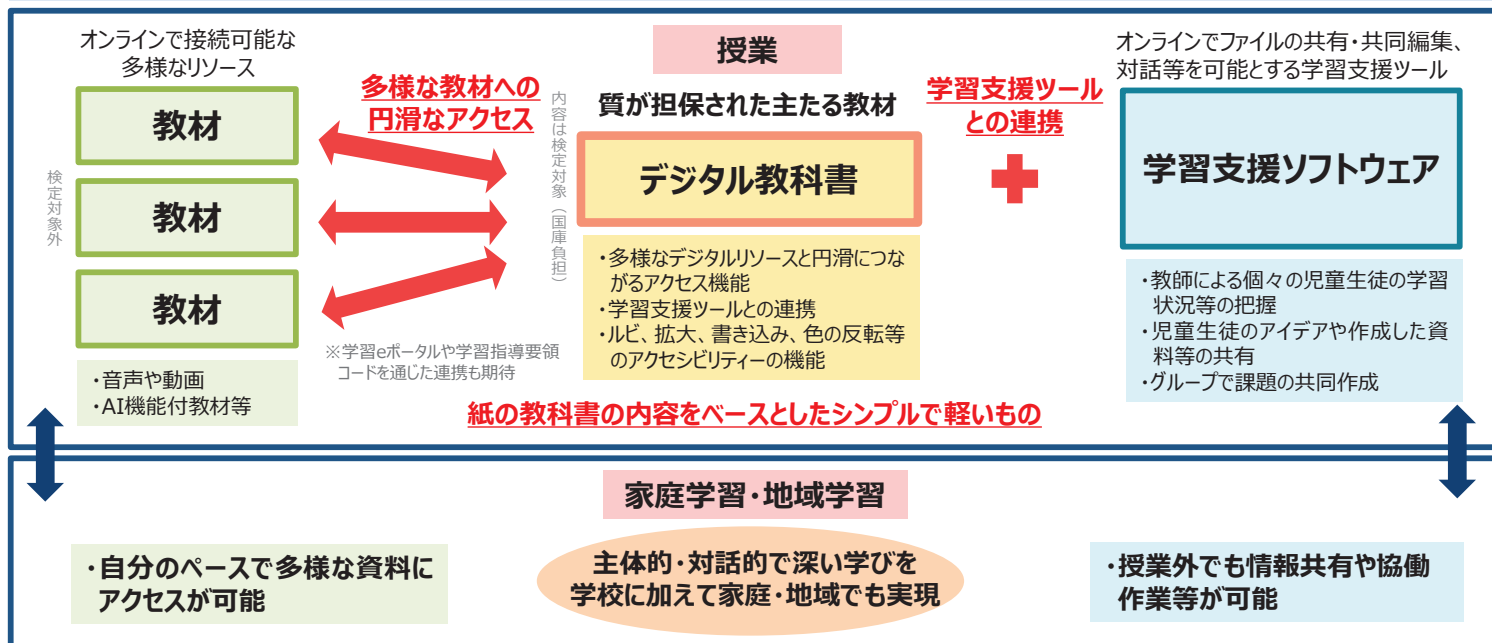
オンラインで接続可能な多様なリソース

教材

教材

教材

検定対象外

・音声や動画
・AI機能付教材等

多様な教材への円滑なアクセス

※学習eポータルや学習指導要領コードを通じた連携も期待

内容は検定対象（国庫負担）

授業

質が担保された主たる教材

デジタル教科書

・多様なデジタルリソースと円滑につながるアクセス機能
・学習支援ツールとの連携
・ルビ、拡大、書き込み、色の反転等のアクセシビリティーの機能

学習支援ツールとの連携

オンラインでファイルの共有・共同編集、対話等を可能とする学習支援ツール

学習支援ソフトウェア

・教師による個々の児童生徒の学習状況等の把握
・児童生徒のアイデアや作成した資料等の共有
・グループで課題の共同作成

紙の教科書の内容をベースとしたシンプルで軽いもの

家庭学習・地域学習

・自分のペースで多様な資料にアクセスが可能

主体的・対話的で深い学びを学校に加えて家庭・地域でも実現

・授業外でも情報共有や協働作業等が可能